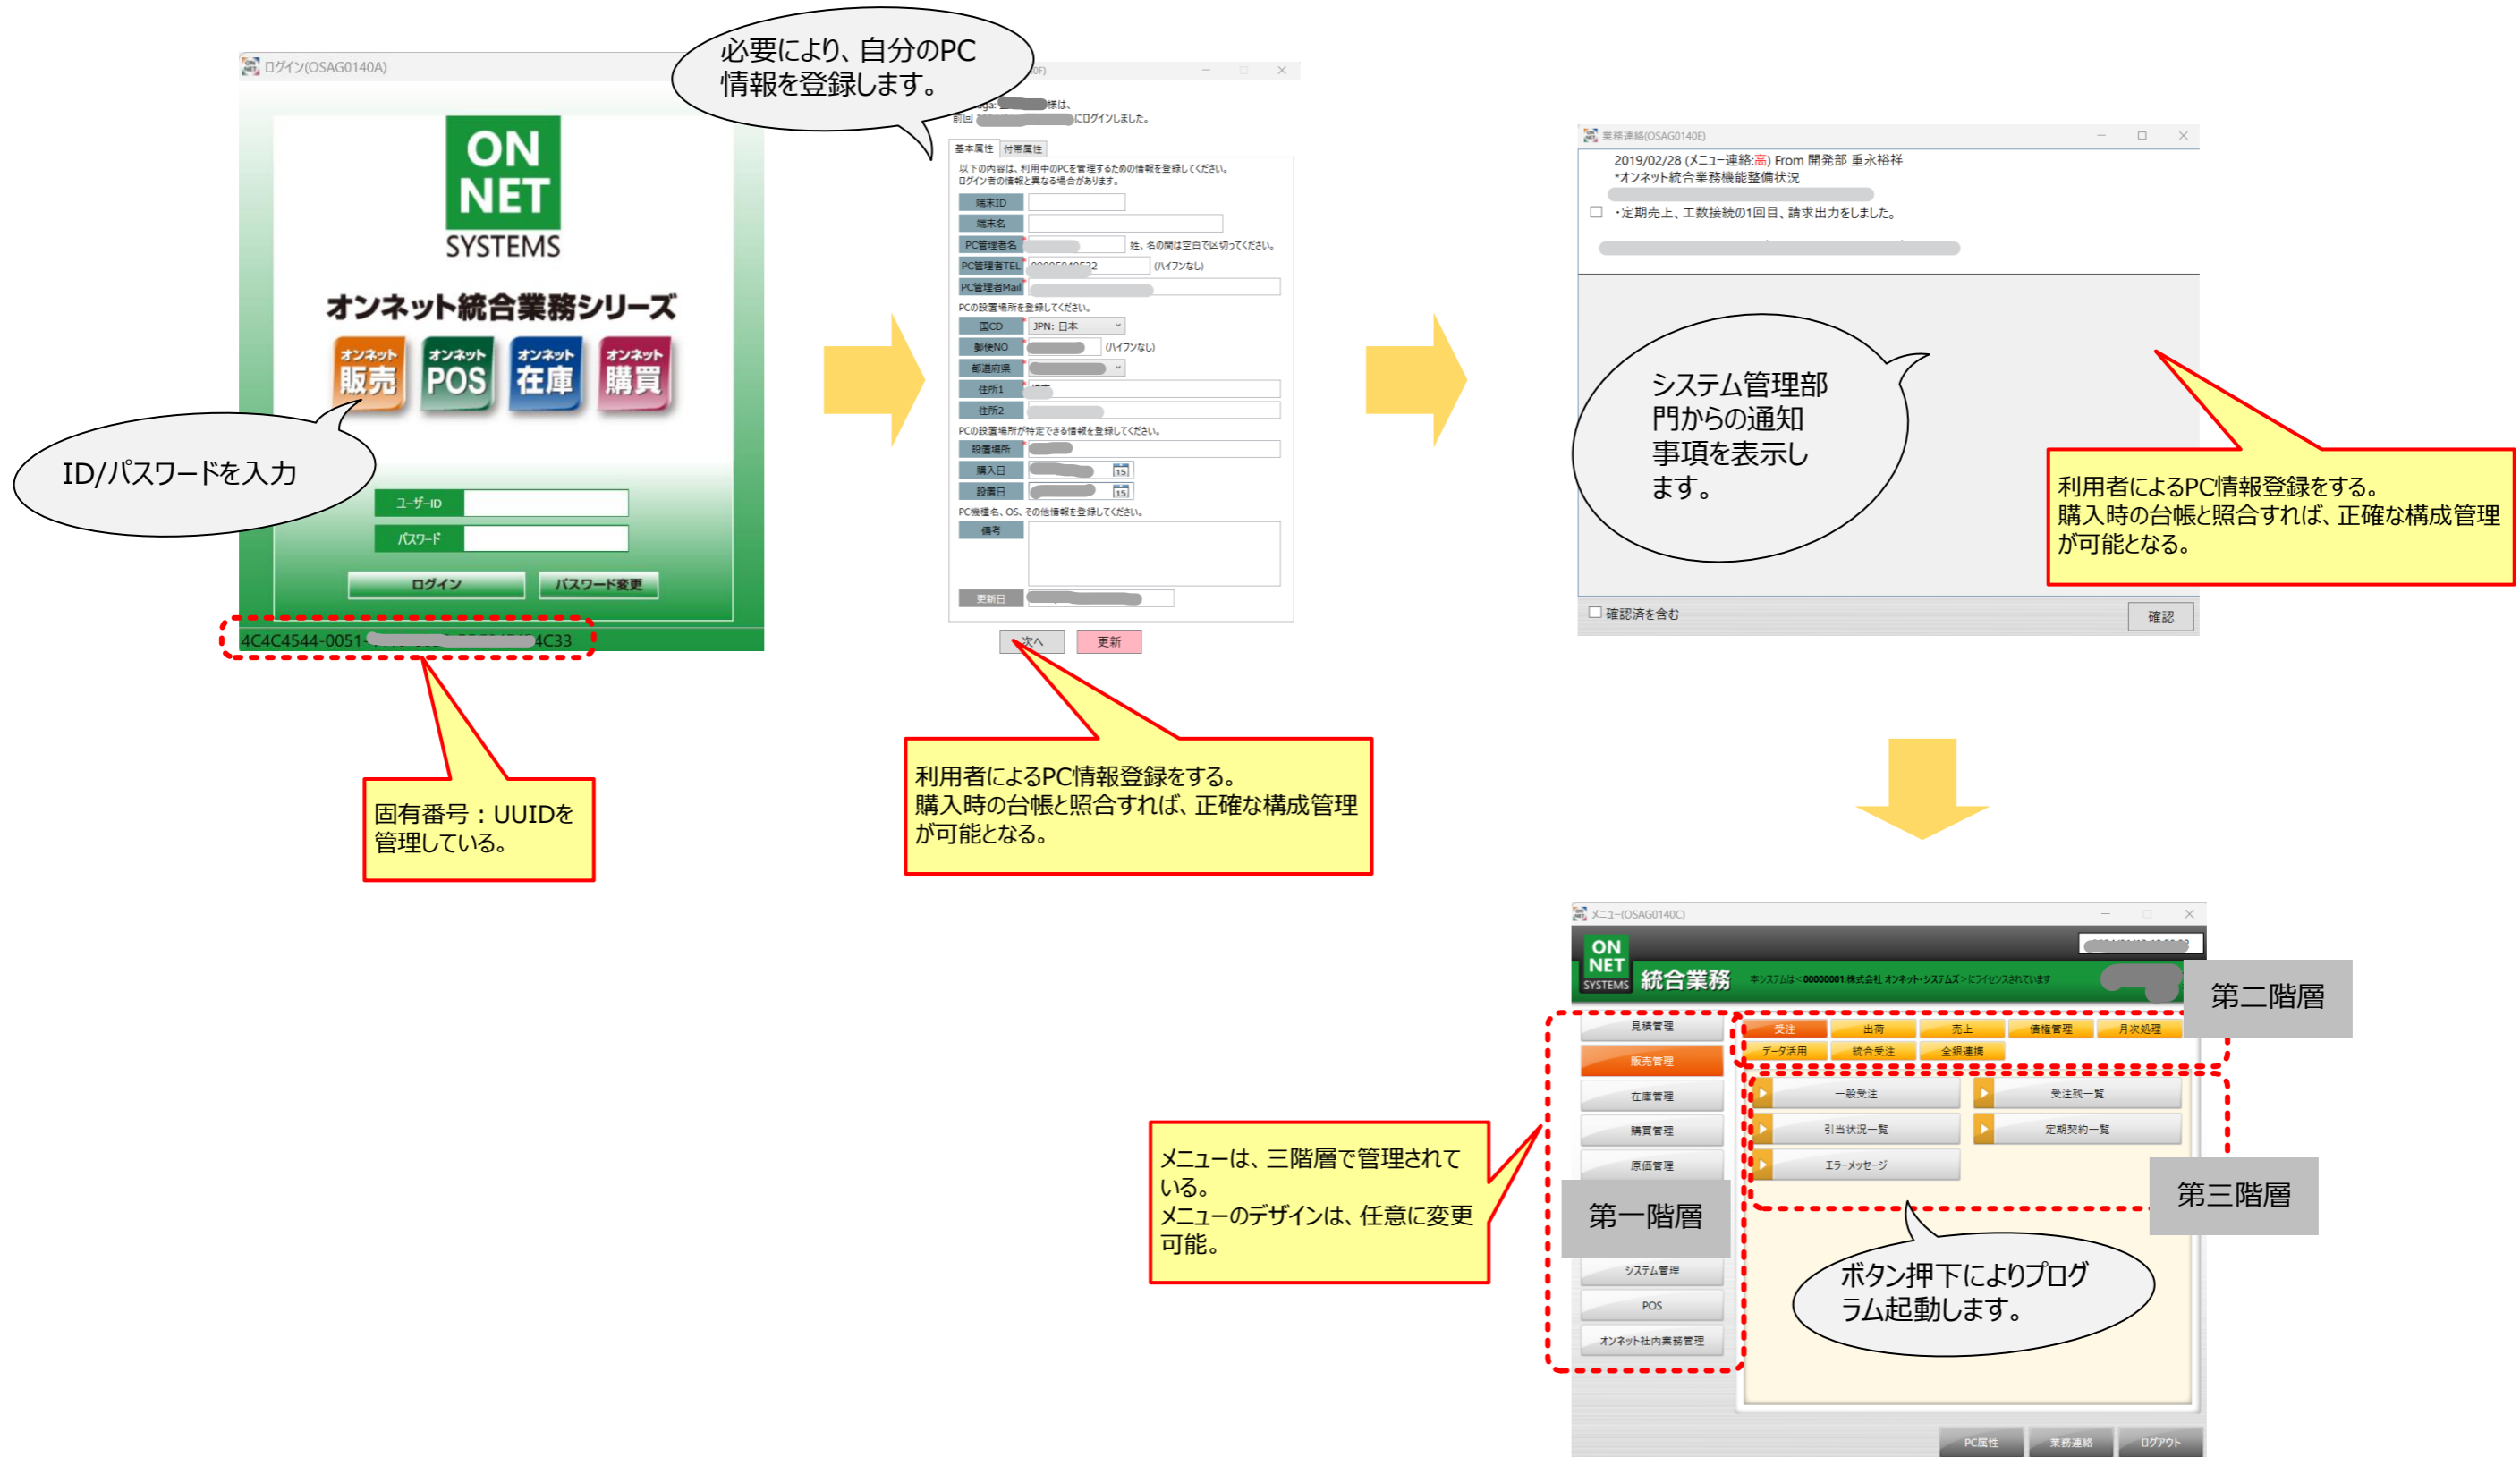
ログイン(OSAG0140A)

ON NET SYSTEMS

オンネット統合業務シリーズ

オンネット 販売
オンネット POS
オンネット 在庫
オンネット 購買

ID/パスワードを入力

ユーザーID
パスワード
ログイン
パスワード変更

4C4C4544-0051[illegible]4C33

固有番号：UUIDを管理している。

必要により、自分のPC情報を登録します。

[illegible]様は、
前回 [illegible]にログインしました。

基本属性 付帯属性

以下の内容は、利用中のPCを管理するための情報を登録してください。
ログイン者の情報と異なる場合があります。

端末ID
端末名
PC管理者名 姓、名の間は空白で区切ってください。
PC管理者TEL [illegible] (ハイフンなし)
PC管理者Mail
PCの設置場所を登録してください。
国CD JPN: 日本
郵便NO (ハイフンなし)
都道府県
住所1
住所2
PCの設置場所が特定できる情報を登録してください。
設置場所
購入日
設置日
PC機種名、OS、その他情報を登録してください。
備考
更新日

次へ 更新

利用者によるPC情報登録をする。
購入時の台帳と照合すれば、正確な構成管理が可能となる。

業務連絡(OSAG0140E)

2019/02/28 (メニュー連絡:高) From 開発部 重永裕祥
*オンネット統合業務機能整備状況

・定期売上、工数接続の1回目、請求出力をしました。

システム管理部門からの通知事項を表示します。

利用者によるPC情報登録をする。
購入時の台帳と照合すれば、正確な構成管理が可能となる。

確認済を含む
確認

メニュー(OSAG0140C)

ON NET SYSTEMS 統合業務
本システムは＜00000001:株式会社 オンネット・システムズ＞にライセンスされています

第二階層

見積管理
販売管理
在庫管理
購買管理
原価管理
システム管理
POS
オンネット社内業務管理

受注 出荷 売上 債権管理 月次処理
データ活用 統合受注 全銀連携

一般受注
受注残一覧
引当状況一覧
定期契約一覧
エラーメッセージ

第三階層

第一階層

メニューは、三階層で管理されている。
メニューのデザインは、任意に変更可能。

ボタン押下によりプログラム起動します。

PC属性 業務連絡 ログアウト